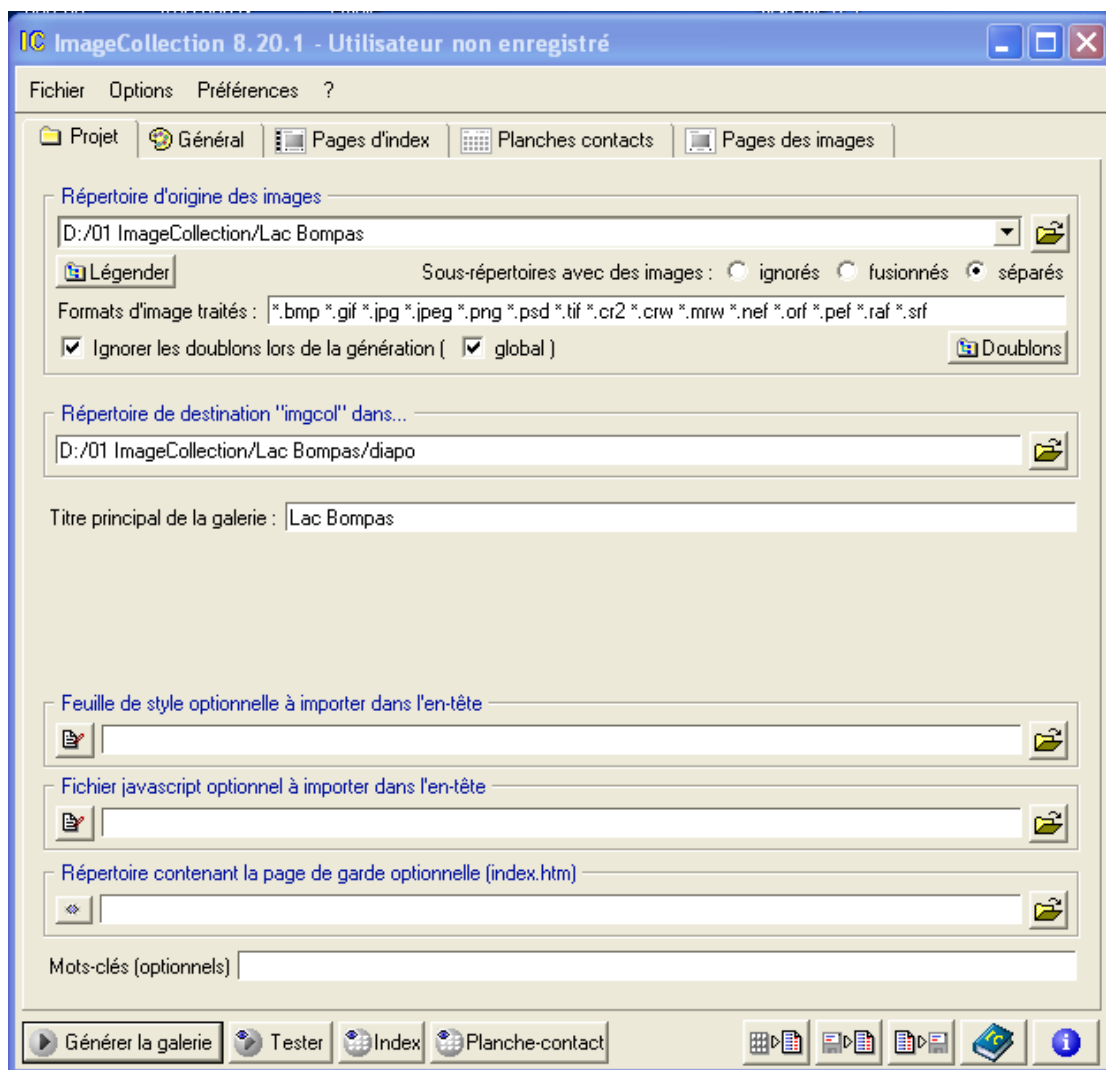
IC ImageCollection 8.20.1 - Utilisateur non enregistré

Fichier Options Préférences ?

Projet Général Pages d'index Planches contacts Pages des images

Répertoire d'origine des images

D:/01 ImageCollection/Lac Bompas

Légender

Sous-répertoires avec des images : ignorés fusionnés séparés

Formats d'image traités : *.bmp *.gif *.jpg *.jpeg *.png *.psd *.tif *.cr2 *.crw *.mrw *.nef *.orf *.pef *.raf *.srf

Ignorer les doublons lors de la génération ( global )

Doublons

Répertoire de destination "imgcol" dans...

D:/01 ImageCollection/Lac Bompas/diapo

Titre principal de la galerie : Lac Bompas

Feuille de style optionnelle à importer dans l'en-tête

Fichier javascript optionnel à importer dans l'en-tête

Répertoire contenant la page de garde optionnelle (index.htm)

Mots-clés (optionnels)

Générer la galerie Tester Index Planche-contact